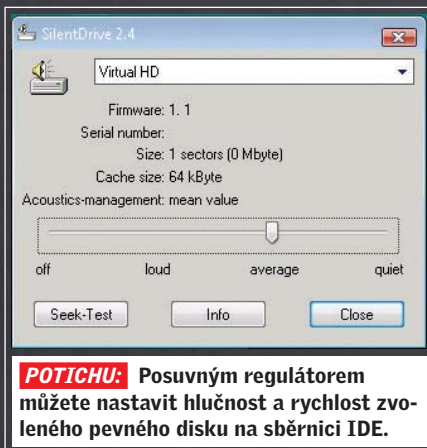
SilentDrive 2.4

Virtual HD

Firmware: 1. 1
Serial number:
Size: 1 sectors (0 Mbyte)
Cache size: 64 kByte
Acoustics-management: mean value

off loud average quiet

Seek-Test Info Close

POTICHU: Posuvným regulátorem můžete nastavit hlučnost a rychlost zvoleného pevného disku na sběrnici IDE.